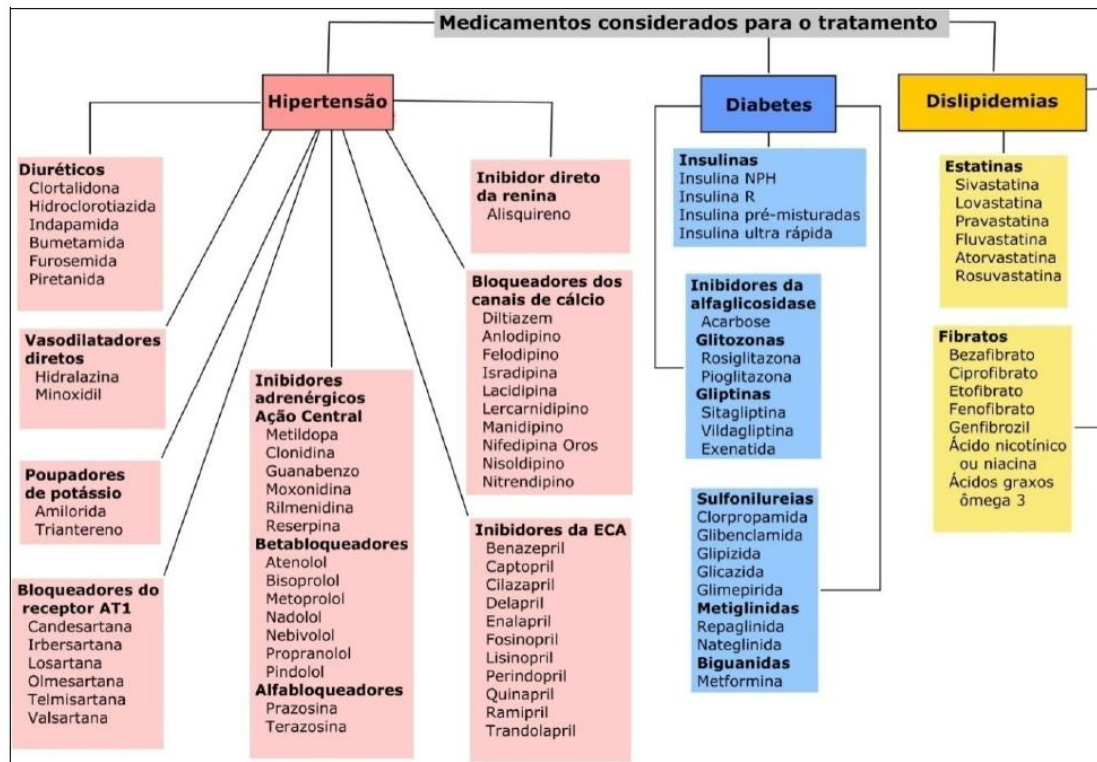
Medicamentos considerados para o tratamento

Hipertensão

Diuréticos
Clortalidona
Hidroclorotiazida
Indapamida
Bumetamida
Furosemida
Piretanida

Vasodilatadores diretos
Hidralazina
Minoxidil

Poupadores de potássio
Amilorida
Triantereno

Bloqueadores do receptor AT1
Candesartana
Irbersartana
Losartana
Olmesartana
Telmisartana
Valsartana

Inibidores adrenérgicos
Ação Central
Metildopa
Clonidina
Guanabenzo
Moxonidina
Rilmenidina
Reserpina
Betabloqueadores
Atenolol
Bisoprolol
Metoprolol
Nadolol
Nebivolol
Propranolol
Pindolol
Alfabloqueadores
Prazosina
Terazosina

Inibidor direto da renina
Alisquireno

Bloqueadores dos canais de cálcio
Diltiazem
Anlodipino
Felodipino
Isradipina
Lacidipina
Lercarnidipino
Manidipino
Nifedipina Oros
Nisoldipino
Nitrendipino

Inibidores da ECA
Benazepril
Captopril
Cilazapril
Delapril
Enalapril
Fosinopril
Lisinopril
Perindopril
Quinapril
Ramipril
Trandolapril

Diabetes

Insulinas
Insulina NPH
Insulina R
Insulina pré-misturadas
Insulina ultra rápida

Inibidores da alfaglicosidase
Acarbose
Glitozonas
Rosiglitazona
Pioglitazona
Gliptinas
Sitagliptina
Vildagliptina
Exenatida

Sulfonilureias
Clorpropamida
Glibenclamida
Glipizida
Glicazida
Glimepirida
Metiglinidas
Repaglinida
Nateglinida
Biguanidas
Metformina

Dislipidemias

Estatinas
Sivastatina
Lovastatina
Pravastatina
Fluvastatina
Atorvastatina
Rosuvastatina

Fibratos
Bezafibrato
Ciprofibrato
Etofibrato
Fenofibrato
Genfibrozil
Ácido nicotínico ou niacina
Ácidos graxos ômega 3